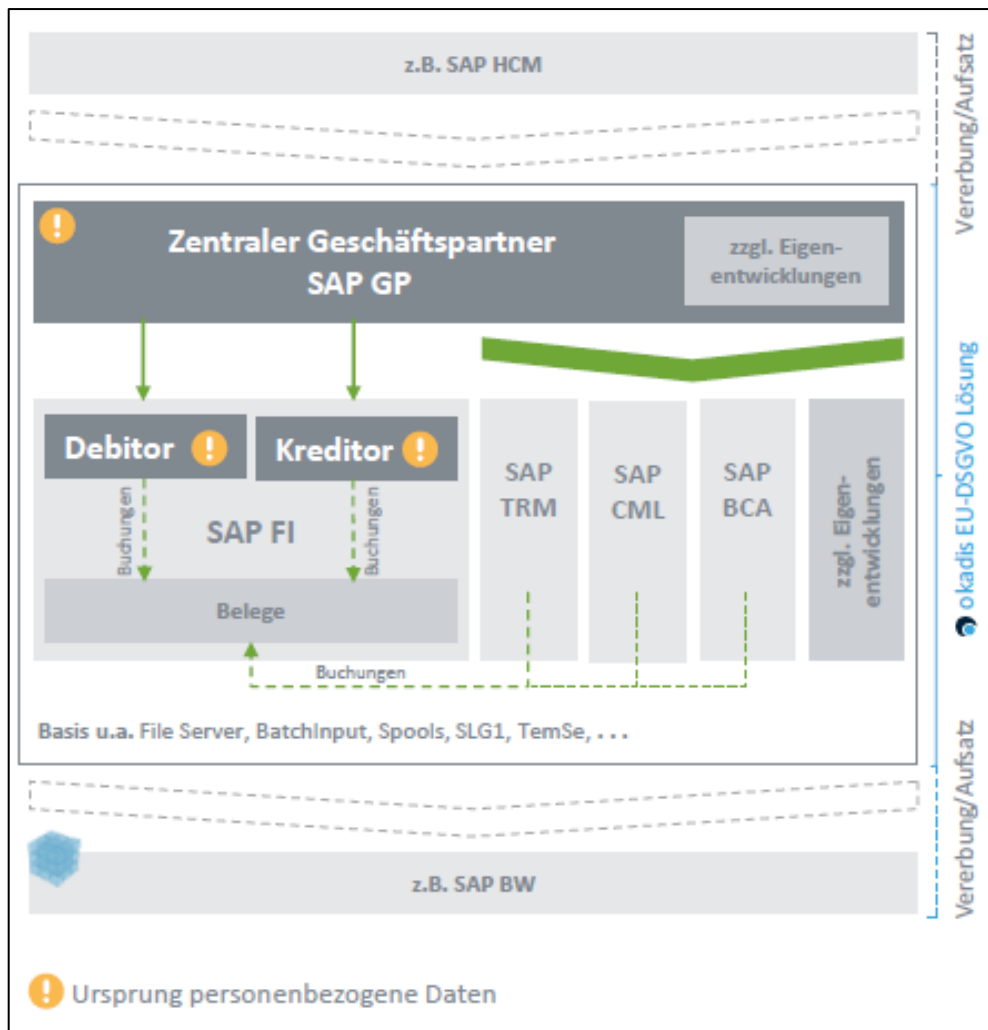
z.B. SAP HCM

Vererbung/Aufsatz

Zentraler Geschäftspartner
SAP GP

zzgl. Eigenentwicklungen

okadis EU-DSGVO Lösung

Debitor

Kreditor

Buchungen

SAP FI

Buchungen

Belege

SAP TRM

SAP CML

SAP BCA

zzgl. Eigenentwicklungen

Buchungen

Basis u.a. File Server, BatchInput, Spools, SLG1, TemSe, . . .

Vererbung/Aufsatz

z.B. SAP BW

Vererbung/Aufsatz

Ursprung personenbezogene Daten